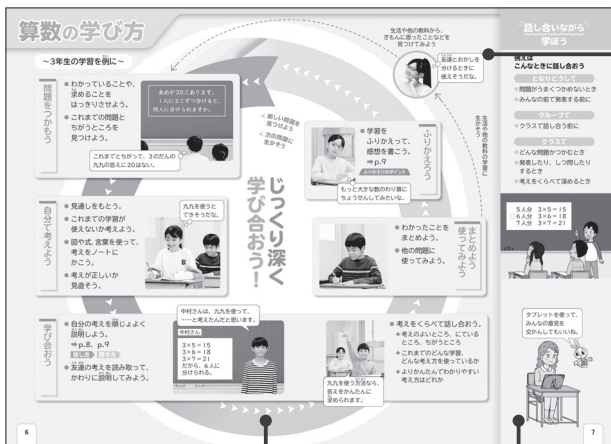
算数の学び方

〜3年生の学習を例に〜

問題をつかもう

● わかっていることや、求めることをはっきりさせよう。
● これまでの問題とちがうところを見つけよう。

あめが20こあります。1人に3こずつ分けると、何人に分けられますか。

これまでとちがって、3のだんの九九の答えに20はない。

自分で考えよう

● 見通しをもとう。
● これまでの学習が使えないか考えよう。
● 図や式、言葉を使って、考えをノートにかこう。
● 考えが正しいか見直そう。

九九を使うとできそうだな。

学び合おう

● 自分の考えを順じょよく説明しよう。⇒ p.8, p.9
● 友達の考えを読み取って、かわりに説明してみよう。

中村さんは、九九を使って、……と考えたんだと思います。

中村さん

$3\times5=15$
$3\times6=18$
$3\times7=21$
だから、6人に分けられる。

九九を使う方法なら、答えをかんたんに求められます。

● 考えをくらべて話し合おう。
★ 考えのよいところ、にているところ、ちがうところ
★ これまでのどんな学習、どんな考え方を使っているか
★ よりかんたんでわかりやすい考え方はどれか

じっくり深く学び合おう!

まとめよう 使ってみよう

● わかったことをまとめよう。
● 他の問題に使ってみよう。

ふりかえろう

● 学習をふりかえって、感想を書こう。⇒ p.9

もっと大きな数のわり算にちょうせんしてみたいな。

< 新しい問題を見つけよう
< 次の問題に生かそう

生活や他の教科から、ぎもんに思ったことなどを見つけてみよう

友達とおかしを分けるときに使えそうだな。

生活や他の教科の学習に生かそう

話し合いながら学ぼう

例えば こんなときに話し合おう

となりどうしで
☆ 問題がうまくつかめないとき
☆ みんなの前で発表する前に

グループで
☆ クラスで話し合う前に

クラスで
☆ どんな問題かつかむとき
☆ 発表したり、しつ問したりするとき
☆ 考えをくらべて深めるとき

5人分 $3\times5=15$
6人分 $3\times6=18$
7人分 $3\times7=21$

タブレットを使って、みんなの意見を交かんしてもいいね。

6

7